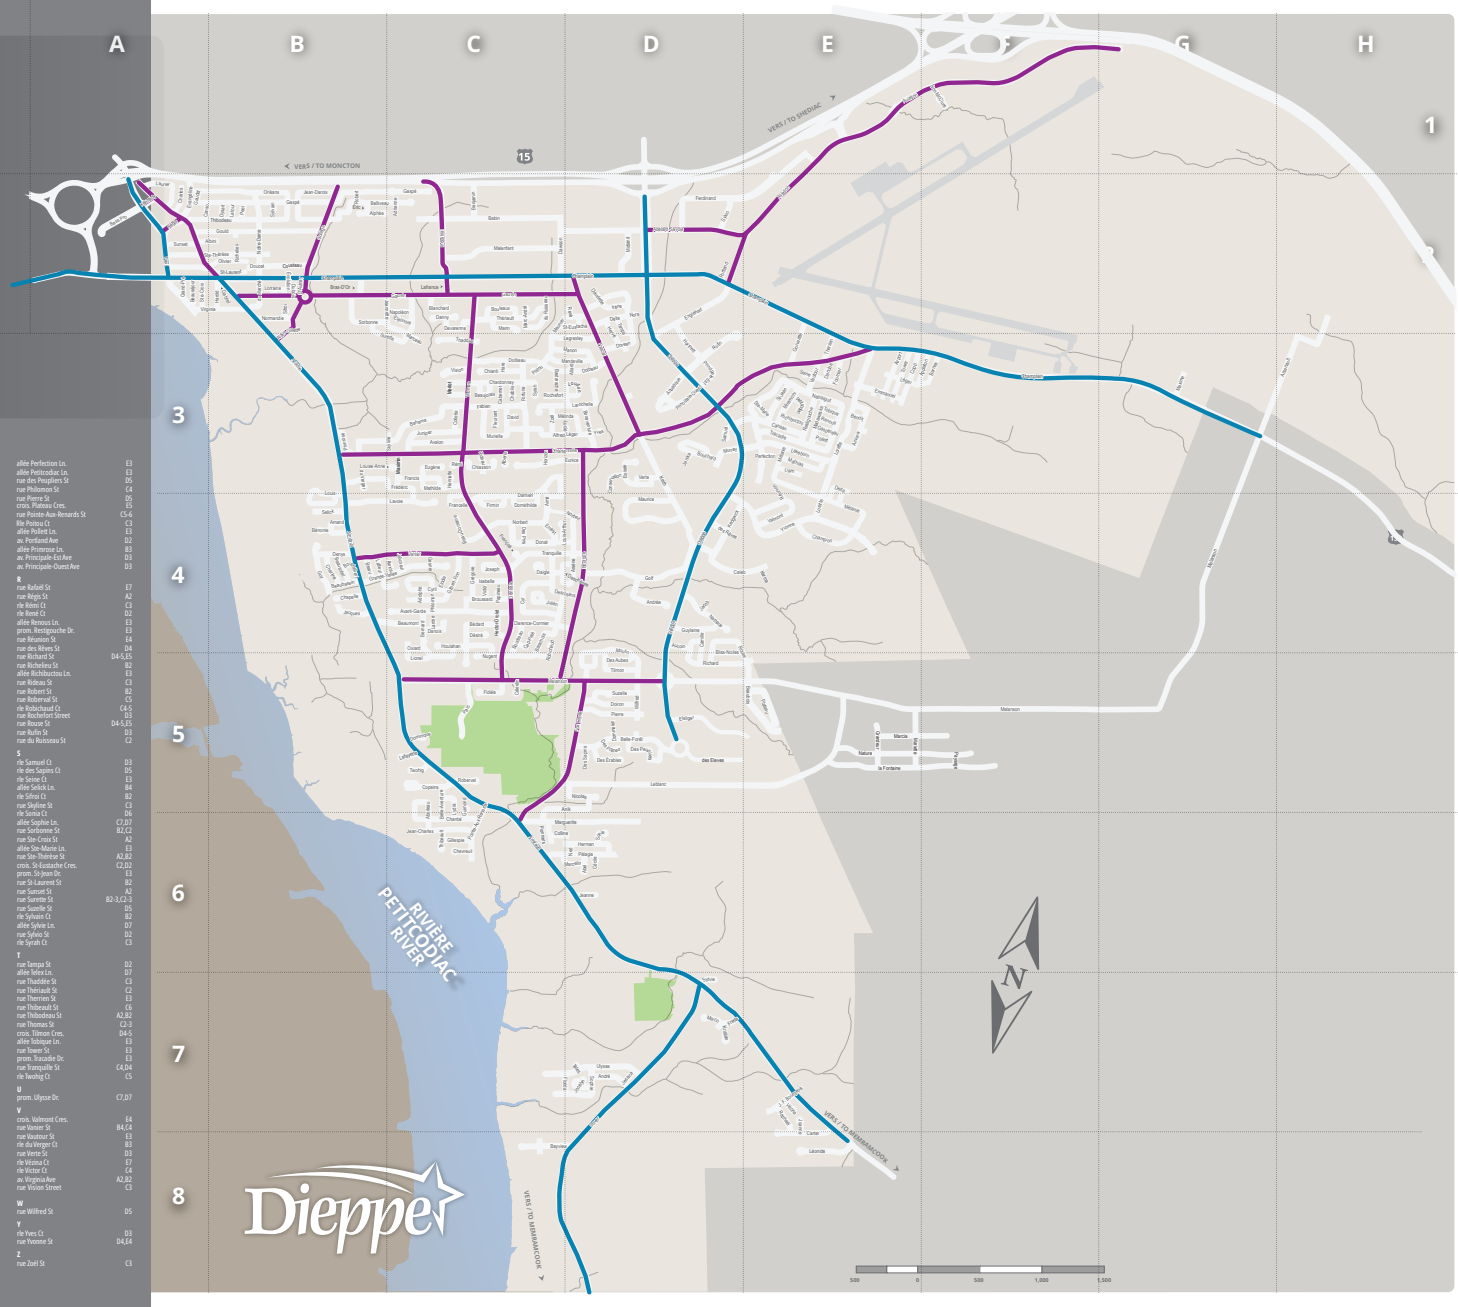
A B C D E F G H

1

3

4

5

6

7

8

VERS / TO MONCTON

VERS / TO SHEDIAC

15

RIVIÈRE PETITCODIAC RIVER

VERS / TO MEMRAMCOOK

N

Dieppe

| | |
|---|---|
| allée Perfection Ln. | E3 |
| allée Petitcodiac Ln. | E3 |
| rue des Peupliers St | D5 |
| rue Philomon St | C4 |
| rue Pierre St | D5 |
| crois. Plateau Cres. | E5 |
| rue Pointe-Aux-Renards St | C5-6 |
| rle Poitou Ct | C3 |
| allée Pollett Ln. | E3 |
| av. Portland Ave | D2 |
| allée Primrose Ln. | B3 |
| av. Principale-Est Ave | D3 |
| av. Principale-Ouest Ave | D3 |
| R | |
| rue Rafaël St | E7 |
| rue Régis St | A2 |
| rle Rémi Ct | C3 |
| rle René Ct | D2 |
| allée Renous Ln. | E3 |
| prom. Restigouche Dr. | E3 |
| rue Réunion St | E4 |
| rue des Rêves St | D4 |
| rue Richard St | D4-5,E5 |
| rue Richelieu St | B2 |
| allée Richibuctou Ln. | E3 |
| rue Rideau St | C3 |
| rue Robert St | B2 |
| rue Roberval St | C5 |
| rle Robichaud Ct | C4-5 |
| rue Rochefort Street | D3 |
| rue Rouse St | D4-5,E5 |
| rue Rufin St | D3 |
| rue du Ruisseau St | C2 |
| S | |
| rle Samuel Ct | D3 |
| rle des Sapins Ct | D5 |
| rle Seine Ct | E3 |
| allée Selick Ln. | B4 |
| rle Sifroi Ct | B2 |
| rue Skyline St | C3 |
| rle Sonia Ct | D6 |
| allée Sophie Ln. | C7,D7 |
| rue Sorbonne St | B2,C2 |
| rue Ste-Croix St | A2 |
| allée Ste-Marie Ln. | E3 |
| rue Ste-Thérèse St | A2,B2 |
| crois. St-Eustache Cres. | C2,D2 |
| prom. St-Jean Dr. | E3 |
| rue St-Laurent St | B2 |
| rue Sunset St | A2 |
| rue Surette St | B2-3,C2-3 |
| rue Suzelle St | D5 |
| rle Sylvain Ct | B2 |
| allée Sylvie Ln. | D7 |
| rue Sylvio St | D2 |
| rle Syrah Ct | C3 |
| T | |
| rue Tampa St | D2 |
| allée Telex Ln. | D7 |
| rue Thaddée St | C3 |
| rue Thériault St | C2 |
| rue Therrien St | E3 |
| rle Thibault St | C6 |
| rue Thibodeau St | A2,B2 |
| rue Thomas St | C2-3 |
| crois. Tilmon Cres. | D4-5 |
| allée Tobique Ln. | E3 |
| rue Tower St | E3 |
| prom. Tracadie Dr. | E3 |
| rue Tranquille St | C4,D4 |
| rle Twohig Ct | C5 |
| U | |
| prom. Ulysse Dr. | C7,D7 |
| V | |
| crois. Valmont Cres. | E4 |
| rue Vanier St | B4,C4 |
| rue Vautour St | E3 |
| rle du Verger Ct | B3 |
| rue Verte St | D3 |
| rle Vézina Ct | E7 |
| rle Victor Ct | C4 |
| av. Virginia Ave | A2,B2 |
| rue Vision Street | C3 |
| W | |
| rue Wilfred St | D5 |
| Y | |
| rle Yves Ct | D3 |
| rue Yvonne St | D4,E4 |
| Z | |
| rue Zoël St | C3 |

500 0 500 1,000 1,500